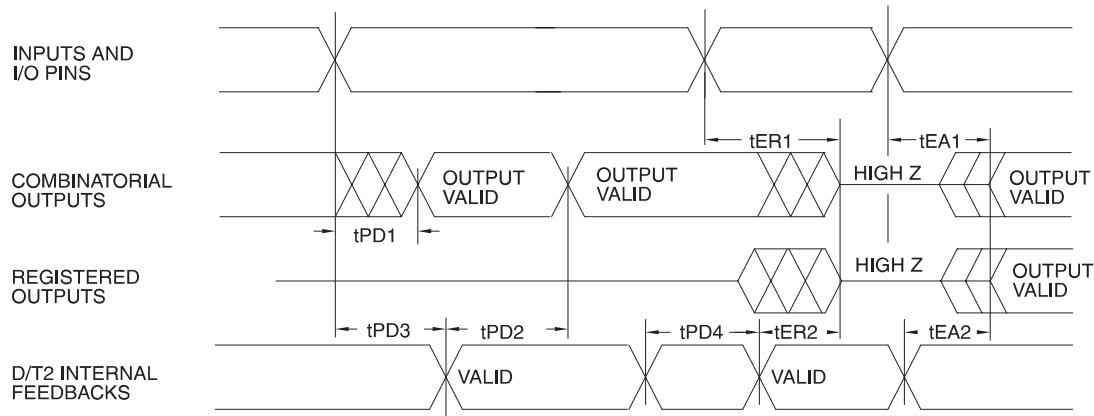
INPUTS AND I/O PINS

tER1

tEA1

COMBINATORIAL OUTPUTS

OUTPUT VALID

OUTPUT VALID

HIGH Z

OUTPUT VALID

tPD1

REGISTERED OUTPUTS

HIGH Z

OUTPUT VALID

tPD3

tPD2

tPD4

tER2

tEA2

D/T2 INTERNAL FEEDBACKS

VALID

VALID